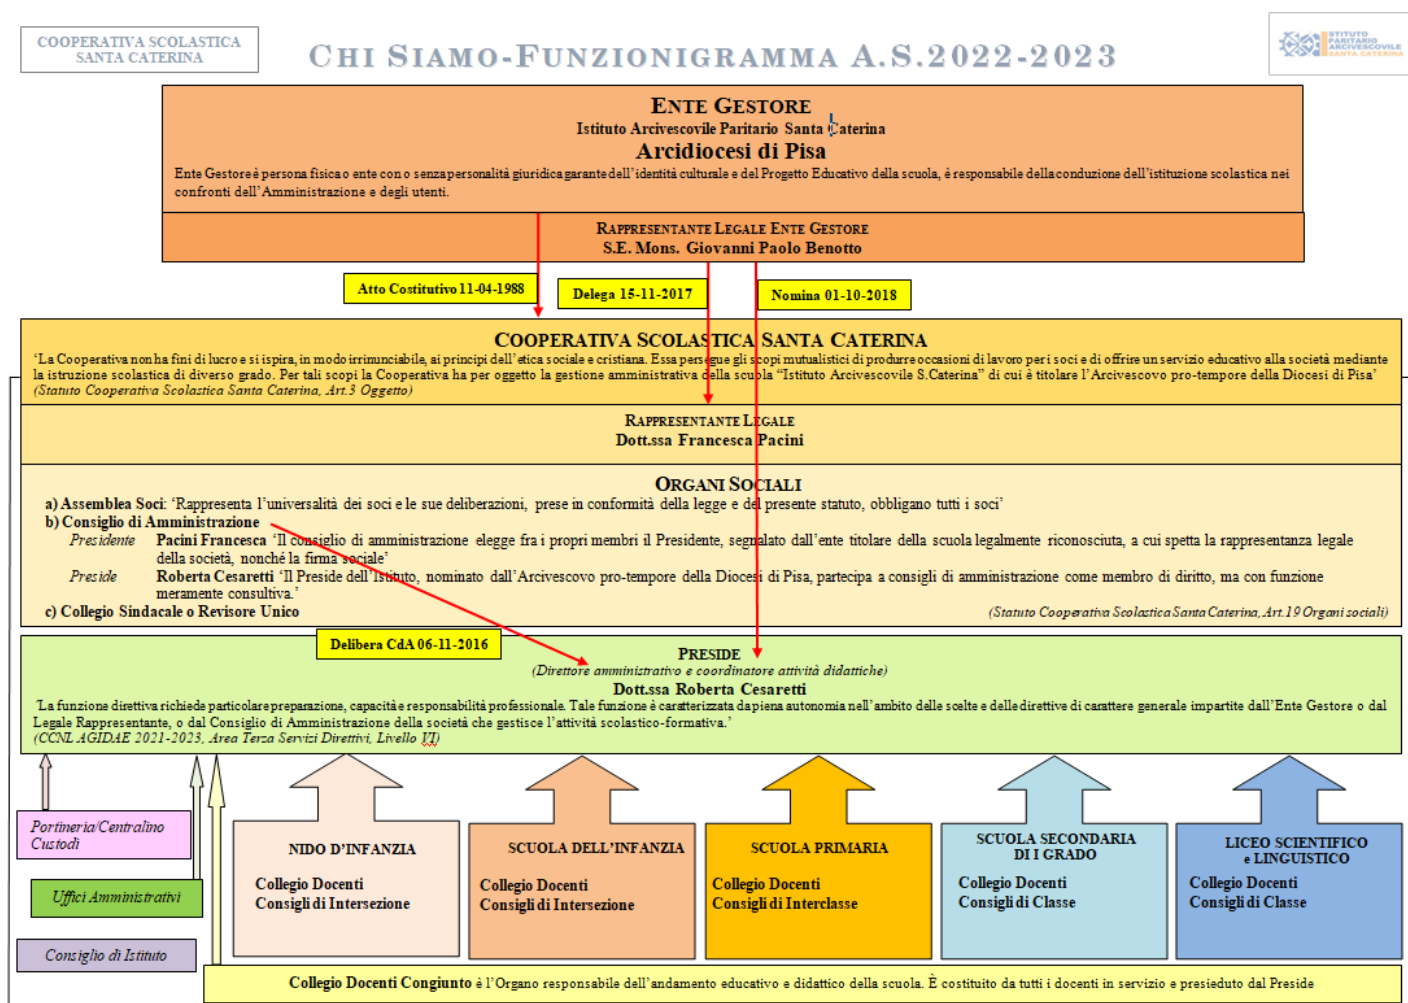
COOPERATIVA SCOLASTICA SANTA CATERINA

CHI SIAMO-FUNZIONIGRAMMA A.S.2022-2023

STITUTO PARITARIO ARCIVESCOVILE SANTA CATERINA

ENTE GESTORE
Istituto Arcivescovile Paritario Santa Caterina
Arcidiocesi di Pisa
Ente Gestore è persona fisica o ente con o senza personalità giuridica garante dell'identità culturale e del Progetto Educativo della scuola, è responsabile della conduzione dell'istituzione scolastica nei confronti dell'Amministrazione e degli utenti.

RAPPRESENTANTE LEGALE ENTE GESTORE
S.E. Mons. Giovanni Paolo Benotto

Atto Costitutivo 11-04-1988

Delega 15-11-2017

Nomina 01-10-2018

COOPERATIVA SCOLASTICA SANTA CATERINA
'La Cooperativa non ha fini di lucro e si ispira, in modo irrinunciabile, ai principi dell'etica sociale e cristiana. Essa persegue gli scopi mutualistici di produrre occasioni di lavoro per i soci e di offrire un servizio educativo alla società mediante la istruzione scolastica di diverso grado. Per tali scopi la Cooperativa ha per oggetto la gestione amministrativa della scuola "Istituto Arcivescovile S.Caterina" di cui è titolare l'Arcivescovo pro-tempore della Diocesi di Pisa'
(Statuto Cooperativa Scolastica Santa Caterina, Art.3 Oggetto)

RAPPRESENTANTE LEGALE
Dott.ssa Francesca Pacini

ORGANI SOCIALI
a) Assemblea Soci: 'Rappresenta l'universalità dei soci e le sue deliberazioni, prese in conformità della legge e del presente statuto, obbligano tutti i soci'
b) Consiglio di Amministrazione
Presidente Pacini Francesca 'Il consiglio di amministrazione elegge fra i propri membri il Presidente, segnalato dall'ente titolare della scuola legalmente riconosciuta, a cui spetta la rappresentanza legale della società, nonché la firma sociale'
Preside Roberta Cesaretti 'Il Preside dell'Istituto, nominato dall'Arcivescovo pro-tempore della Diocesi di Pisa, partecipa a consigli di amministrazione come membro di diritto, ma con funzione meramente consultiva.'
c) Collegio Sindacale o Revisore Unico
(Statuto Cooperativa Scolastica Santa Caterina, Art.19 Organi sociali)

Delibera CdA 06-11-2016

PRESIDE
(Direttore amministrativo e coordinatore attività didattiche)
Dott.ssa Roberta Cesaretti
'La funzione direttiva richiede particolare preparazione, capacità e responsabilità professionale. Tale funzione è caratterizzata da piena autonomia nell'ambito delle scelte e delle direttive di carattere generale impartite dall'Ente Gestore o dal Legale Rappresentante, o dal Consiglio di Amministrazione della società che gestisce l'attività scolastico-formativa.'
(CCNL AGIDAE 2021-2023, Area Terza Servizi Direttivi, Livello VI)

Portineria/Centralino Custodi

Uffici Amministrativi

Consiglio di Istituto

NIDO D'INFANZIA
Collegio Docenti
Consigli di Intersezione

SCUOLA DELL'INFANZIA
Collegio Docenti
Consigli di Intersezione

SCUOLA PRIMARIA
Collegio Docenti
Consigli di Interclasse

SCUOLA SECONDARIA DI I GRADO
Collegio Docenti
Consigli di Classe

LICEO SCIENTIFICO e LINGUISTICO
Collegio Docenti
Consigli di Classe

Collegio Docenti Congiunto è l'Organo responsabile dell'andamento educativo e didattico della scuola. È costituito da tutti i docenti in servizio e presieduto dal Preside